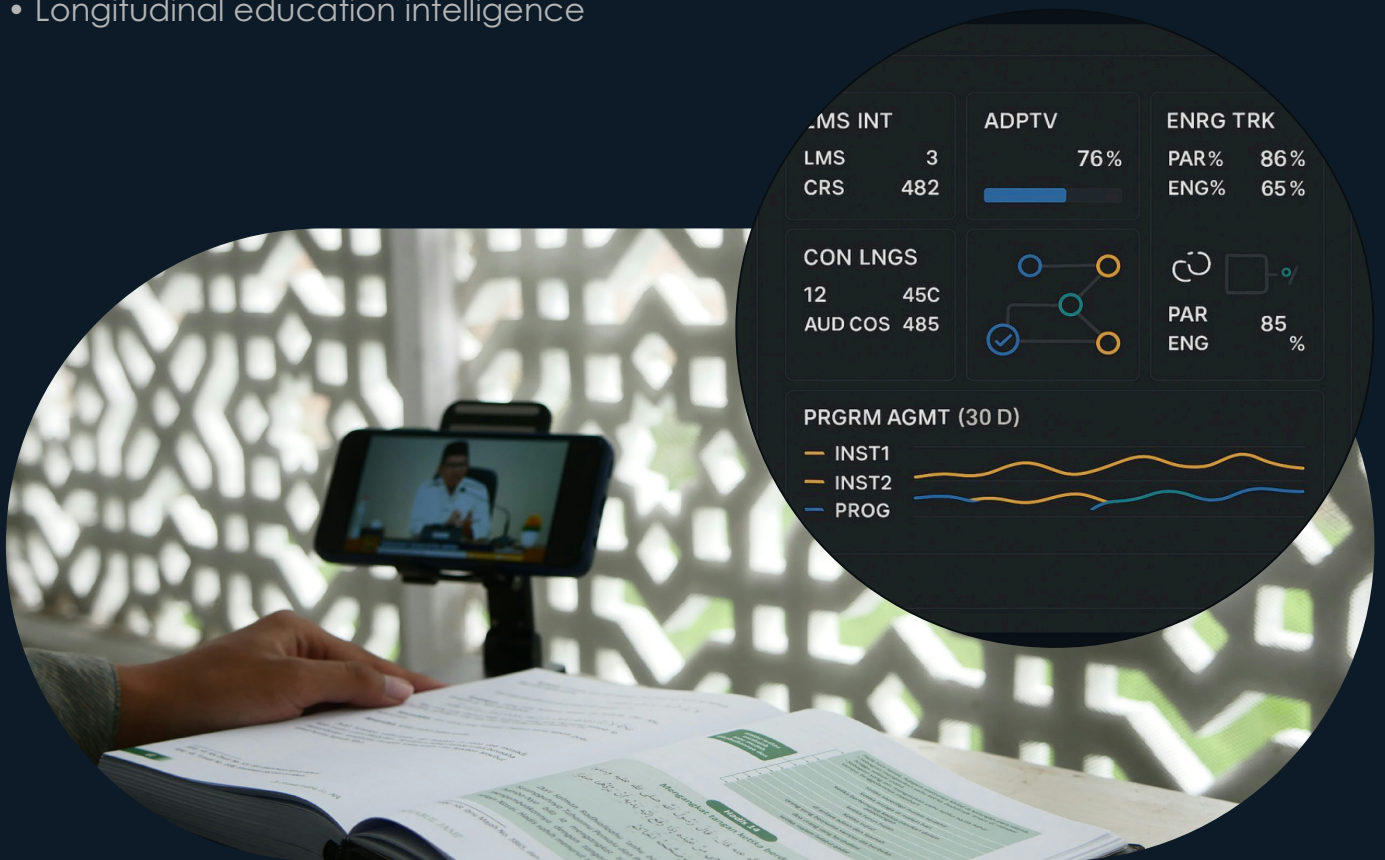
• Longitudinal education intelligence

LMS INT
LMS 3
CRS 482

ADPTV
76%

ENRG TRK
PAR% 86%
ENG% 65%

CON LNGS
12 45C
AUD COS 485

PAR
ENG
85 %

PRGRM AGMT (30 D)
INST1
INST2
PROG

Hadis 14
Menginggat tangan ketika
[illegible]